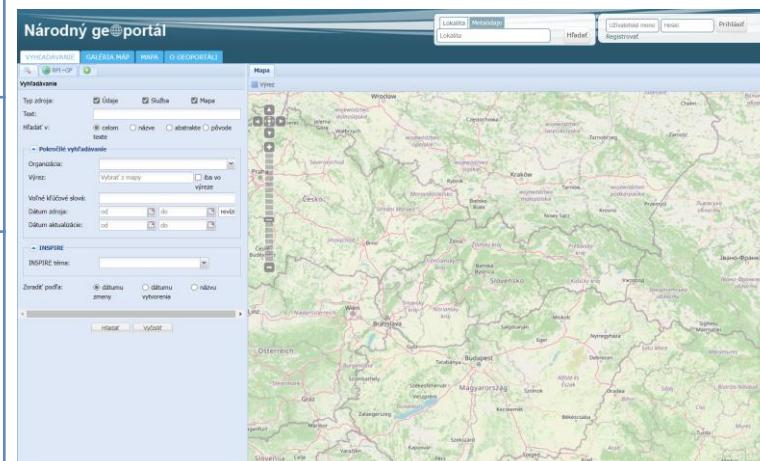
Národný geoportál

Lokalita Metaúdaje
Lokalita
Hľadať
Užívateľské meno Heslo Prihlásiť
Registrovať

VYHĽADÁVANIE GALÉRIA MÁP MAPA O GEOPORTÁLI

Vyhľadávanie

Typ zdroja: Údaje Služba Mapa
Text:
Hľadať v: celom texte názve abstrakte pôvode

Pokročilé vyhľadávanie
Organizácia:
Výrez: Vybrať z mapy iba vo výreze
Voľné kľúčové slová:
Dátum zdroja: od do revízia
Dátum aktualizácie: od do

INSPIRE
INSPIRE téma:

Zoradiť podľa: dátumu zmeny dátumu vytvorenia názvu

Hľadať Vyčistiť

Mapa
Výrez

Wrocław
Praha
Kraków
Brno
Nowy Sącz
Slovensko
Wien
Bratislava
Österreich
Budapest
Magyarország
Graz
Debrecen
Miskolc
Szeged
Kecskemét
Tatabánya
Szombathely
Nyíregyháza
Tarnów
Rzeszów
Košice
Žilina
Banská Bystrica
Zalaegerszeg
Salgótarján
Eger
Veszprém
Székesfehérvár
Kaposvár
Szekszárd
Szolnok
Békéscsaba
Przemyśl
Chełm
Ivano-Frankivsk
Jelenia Góra
Wałbrzych
Opole
Częstochowa
Katowice
Bielsko-Biała
Olomouc
Ostrava
Zlín
Trnava
Nitra
Prešov
Győr
Linz
Uzhhorod
Satu Mare
Baia Mare
Oradea
Arad
Lublin
Slovenija
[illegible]